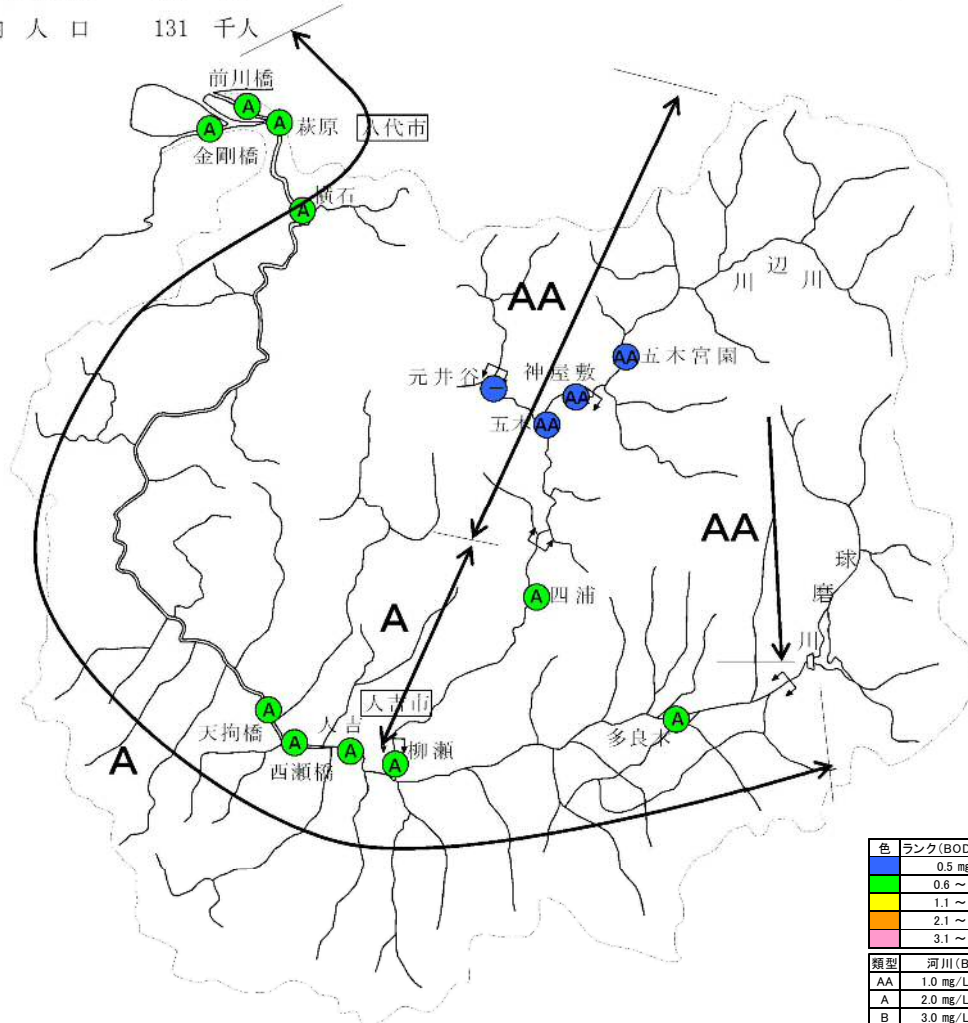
口 人 口 131 千人

前川橋
A
A
A 萩原
金剛橋
八代市
A 横石
AA
川 辺 川
AA 五木宮園
元井谷 ー
神屋敷 AA
五木 AA
AA
球 磨 川
A 四浦
A
人吉市
A
天拘橋
A
人吉
A
A
A 柳瀬
西瀬橋
A
多良木
A

| 色 | ランク(BOD |
|---|---|
| | 0.5 mg |
| | 0.6 ～ |
| | 1.1 ～ |
| | 2.1 ～ |
| | 3.1 ～ |

| 類型 | 河川(B |
|---|---|
| AA | 1.0 mg/L |
| A | 2.0 mg/L |
| B | 3.0 mg/L |